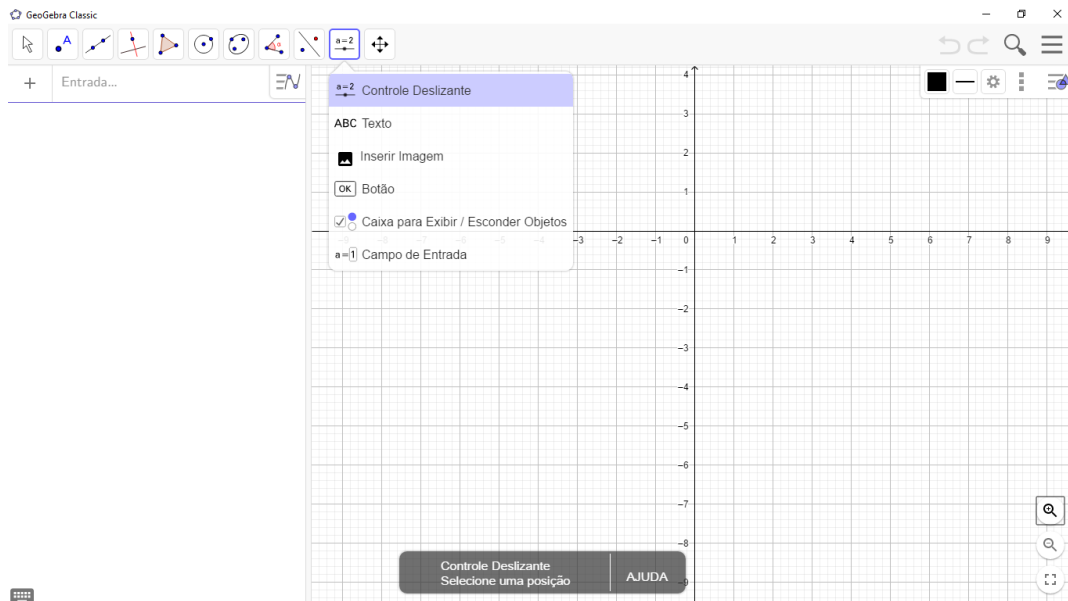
GeoGebra Classic

a=2

+ Entrada...

a=2 Controle Deslizante
ABC Texto
Inserir Imagem
OK Botão
Caixa para Exibir / Esconder Objetos
a=1 Campo de Entrada

4
3
2
1
−3 −2 −1 0 1 2 3 4 5 6 7 8 9
−1
−2
−3
−4
−5
−6
−7
−8
−9

Controle Deslizante
Selecione uma posição
AJUDA